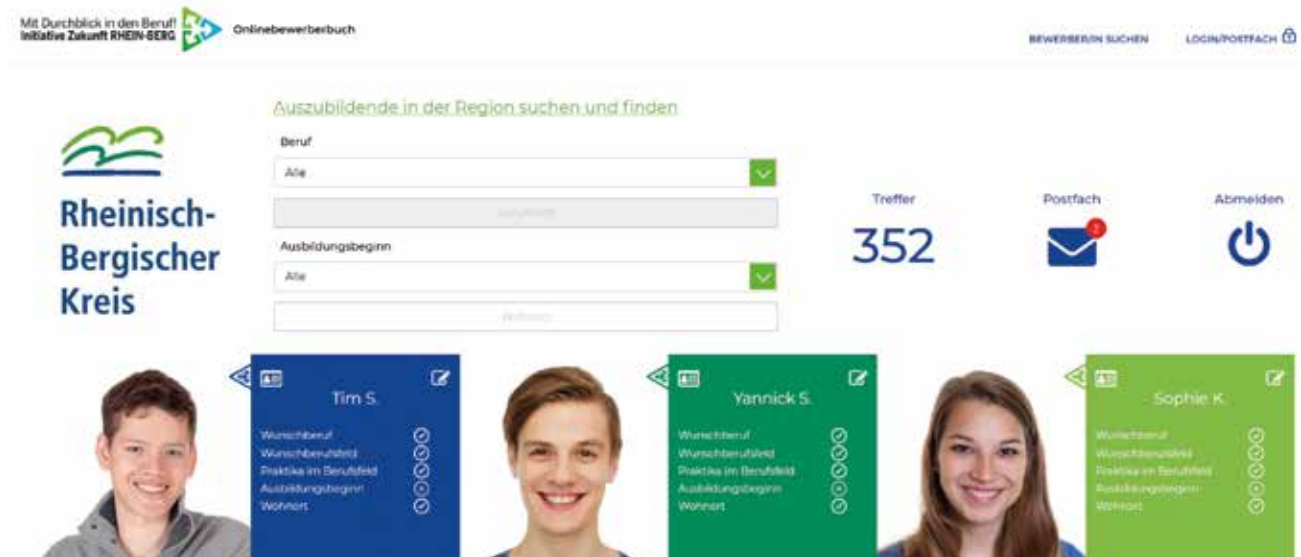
Mit Durchblick in den Beruf!
Initiative Zukunft RHEIN-BERG

Onlinebewerberbuch

BEWERBER/IN SUCHEN

LOGIN/POSTFACH

Rheinisch-Bergischer Kreis

Auszubildende in der Region suchen und finden

Beruf

Alle

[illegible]

Ausbildungsbeginn

Alle

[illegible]

Treffer

352

Postfach

2

Abmelden

Tim S.

Wunschberuf
Wunschberufsfeld
Praktika im Berufsfeld
Ausbildungsbeginn
Wohnort

Yannick S.

Wunschberuf
Wunschberufsfeld
Praktika im Berufsfeld
Ausbildungsbeginn
Wohnort

Sophie K.

Wunschberuf
Wunschberufsfeld
Praktika im Berufsfeld
Ausbildungsbeginn
Wohnort